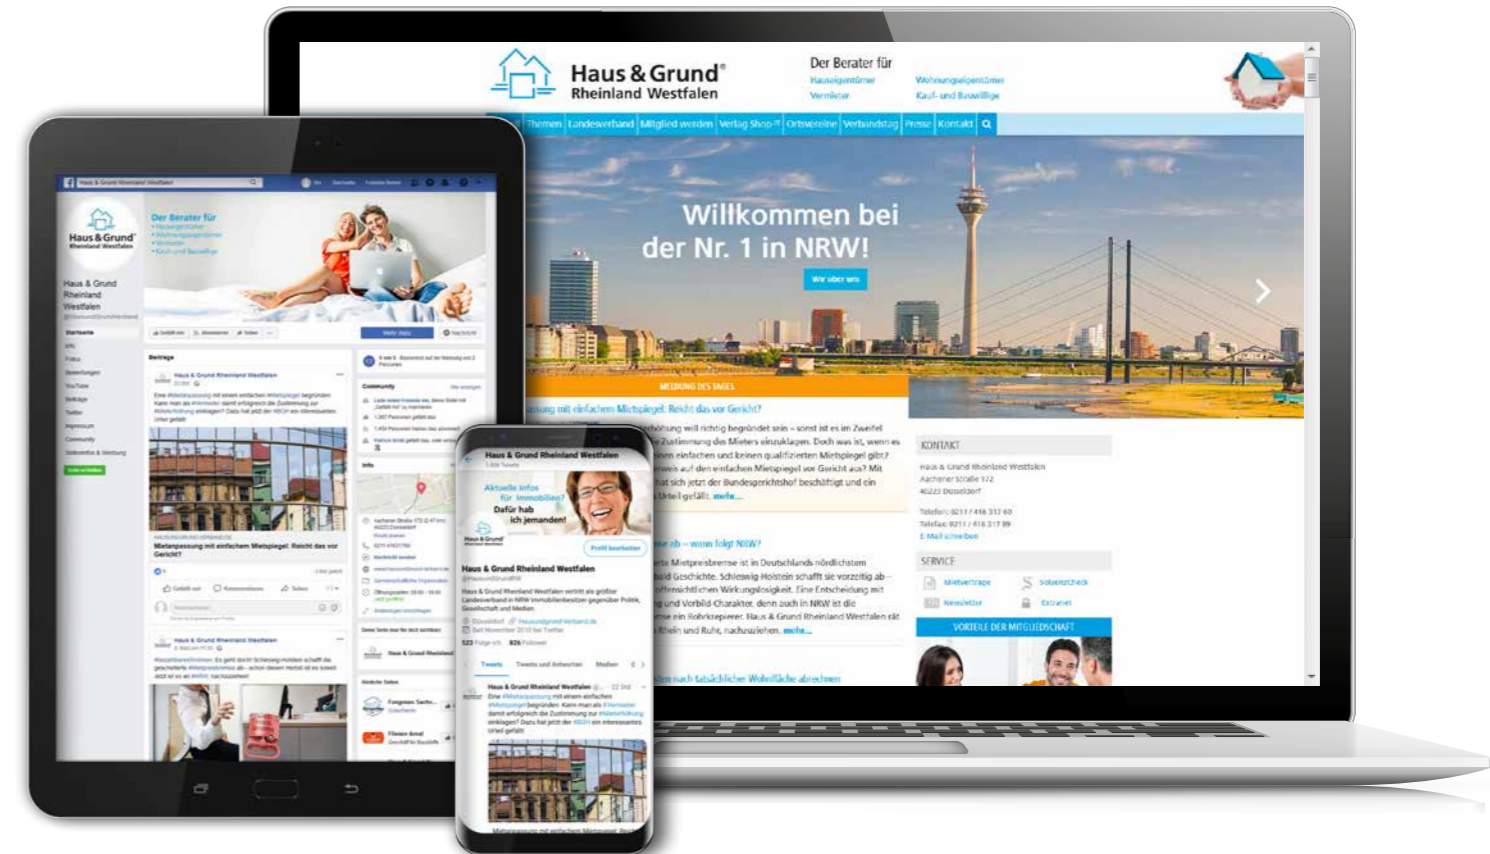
Haus & Grund®
Rheinland Westfalen

Der Berater für
Hauseigentümer
Vermieter
Wohnungseigentümer
Kauf- und Bauwillige

Themen | Landesverband | Mitglied werden | Verlag Shop | Ortsvereine | Verbandstag | Presse | Kontakt

Willkommen bei der Nr. 1 in NRW!

Wir über uns

MELDUNG DES TAGES

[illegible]passung mit einfachem Mietspiegel: Reicht das vor Gericht?

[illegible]erhöhung will richtig begründet sein – sonst ist es im Zweifel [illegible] Zustimmung des Mieters einzuklagen. Doch was ist, wenn es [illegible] einen einfachen und keinen qualifizierten Mietspiegel gibt? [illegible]weis auf den einfachen Mietspiegel vor Gericht aus? Mit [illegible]hat sich jetzt der Bundesgerichtshof beschäftigt und ein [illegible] Urteil gefällt. mehr...

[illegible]se ab – wann folgt NRW?

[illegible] Mietpreisbremse ist in Deutschlands nördlichstem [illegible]bald Geschichte. Schleswig-Holstein schafft sie vorzeitig ab – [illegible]öffentlichen Wirkungslosigkeit. Eine Entscheidung mit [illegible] und Vorbild-Charakter, denn auch in NRW ist die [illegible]e ein Rohrkrepierer. Haus & Grund Rheinland fordert rät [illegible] Rhein und Ruhr, nachzuziehen. mehr...

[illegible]ten nach tatsächlicher Wohnfläche abrechnen

KONTAKT
Haus & Grund Rheinland Westfalen
Aachener Straße 172
40223 Düsseldorf

Telefon: 0211 / 416 317 60
Telefax: 0211 / 416 317 89
E-Mail schreiben

SERVICE
Mietverträge
Solvenzcheck
Newsletter
Extranet

VORTEILE DER MITGLIEDSCHAFT

Haus & Grund Rheinland Westfalen

Der Berater für
Hauseigentümer
Wohnungseigentümer
Vermieter
Kauf- und Bauwillige

Haus & Grund Rheinland Westfalen

Startseite
Beiträge
Community
Info

Haus & Grund Rheinland Westfalen
Mietanpassung mit einfachem Mietspiegel: Reicht das vor Gericht?

Gefällt mir
Kommentieren
Teilen

Haus & Grund Rheinland Westfalen

Aktuelle Infos für Immobilien? Dafür hab ich jemanden!

Profil bearbeiten

Haus & Grund Rheinland Westfalen
@HausundGrundRW
Haus & Grund Rheinland Westfalen vertritt als größter Landesverband in NRW Immobilienbesitzer gegenüber Politik, Gesellschaft und Medien

Düsseldorf
Seit November 2010 bei Twitter
523 Folge ich 826 Follower

Tweets
Tweets und Antworten
Medien

Haus & Grund Rheinland Westfalen
Eine #Mietanpassung mit einem einfachen #Mietspiegel begründen: Kann man als #Vermieter damit erfolgreich die Zustimmung zur #Mieterhöhung einklagen? Dazu hat jetzt der #BGH ein interessantes Urteil gefällt